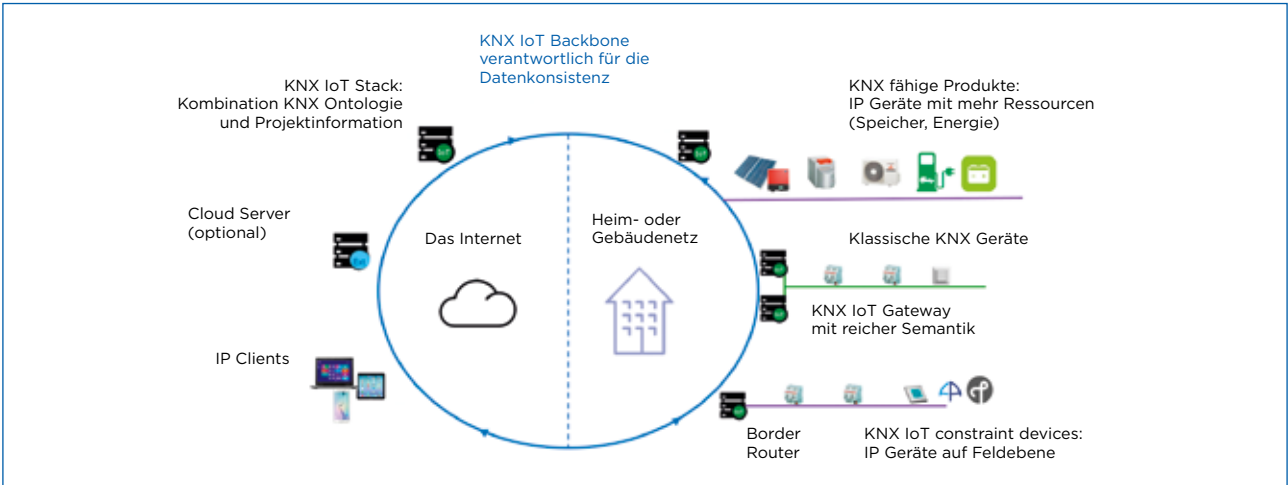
KNX IoT Backbone verantwortlich für die Datenkonsistenz

KNX IoT Stack: Kombination KNX Ontologie und Projektinformation

KNX fähige Produkte: IP Geräte mit mehr Ressourcen (Speicher, Energie)

Cloud Server (optional)

Das Internet

Heim- oder Gebäudenetz

Klassische KNX Geräte

KNX IoT Gateway mit reicher Semantik

IP Clients

Border Router

KNX IoT constraint devices: IP Geräte auf Feldebene